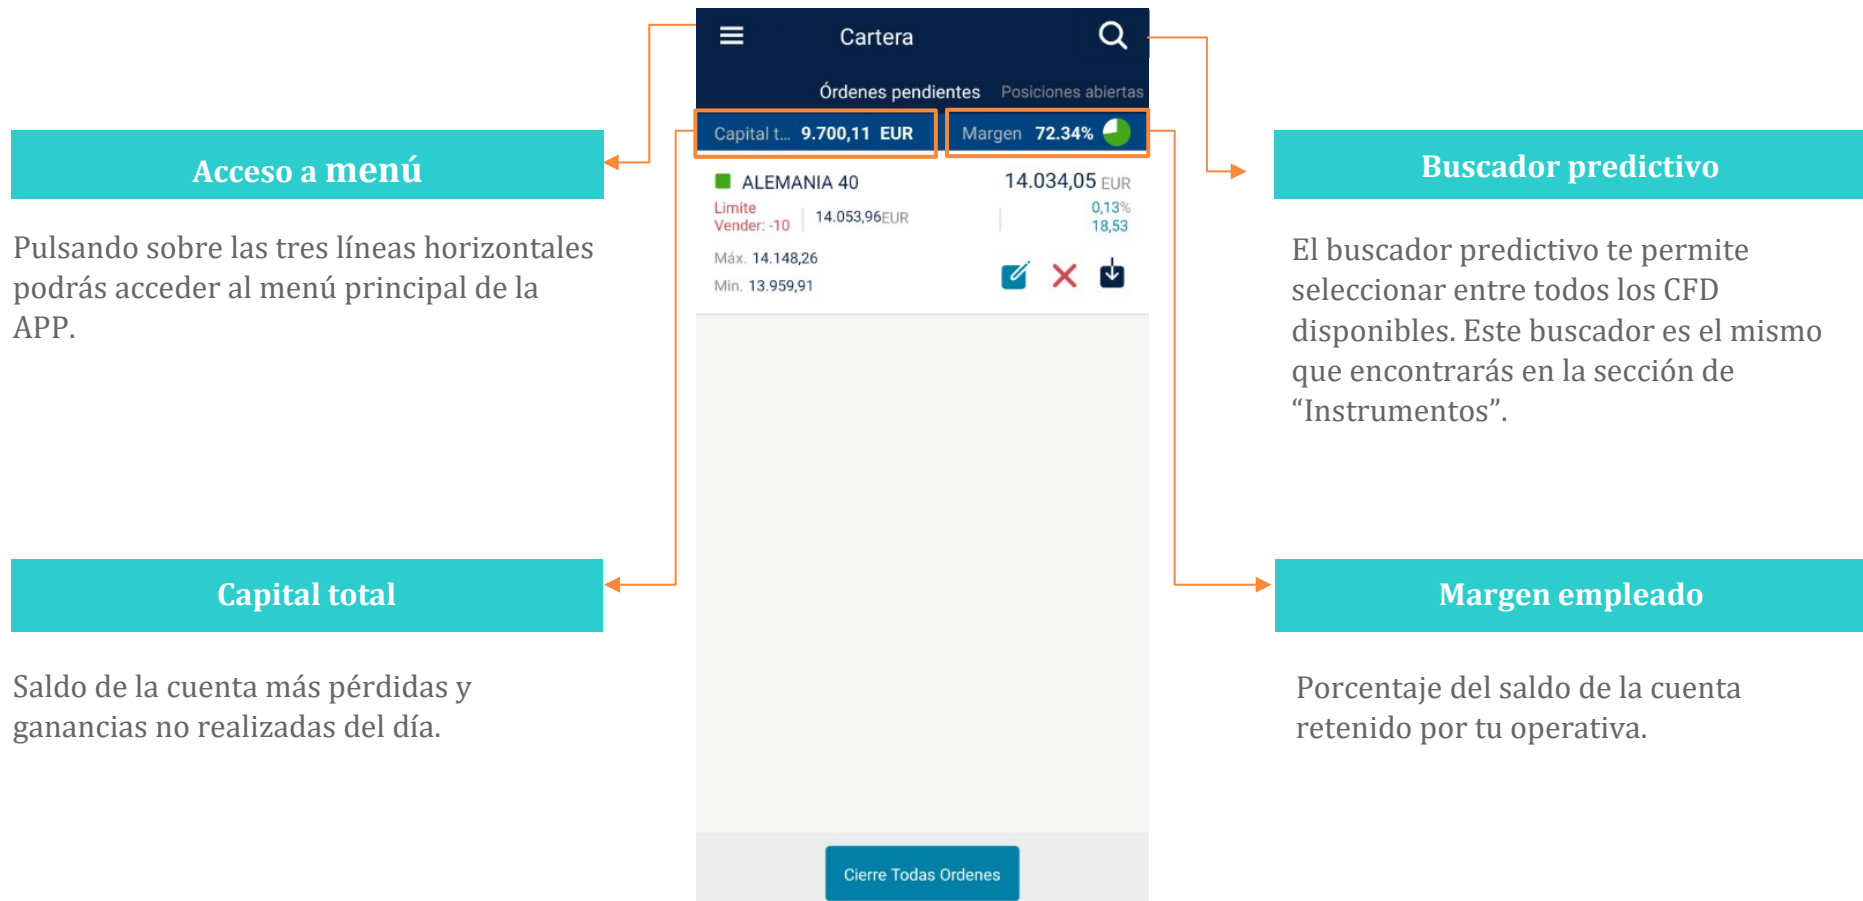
Acceso a menú

Pulsando sobre las tres líneas horizontales podrás acceder al menú principal de la APP.

Capital total

Saldo de la cuenta más pérdidas y ganancias no realizadas del día.

Cartera

Órdenes pendientes Posiciones abiertas

Capital t... 9.700,11 EUR

Margen 72.34%

ALEMANIA 40 14.034,05 EUR

Limite Vender: -10 14.053,96EUR 0,13% 18,53

Máx. 14.148,26

Min. 13.959,91

Cierre Todas Ordenes

Buscador predictivo

El buscador predictivo te permite seleccionar entre todos los CFD disponibles. Este buscador es el mismo que encontrarás en la sección de “Instrumentos”.

Margen empleado

Porcentaje del saldo de la cuenta retenido por tu operativa.